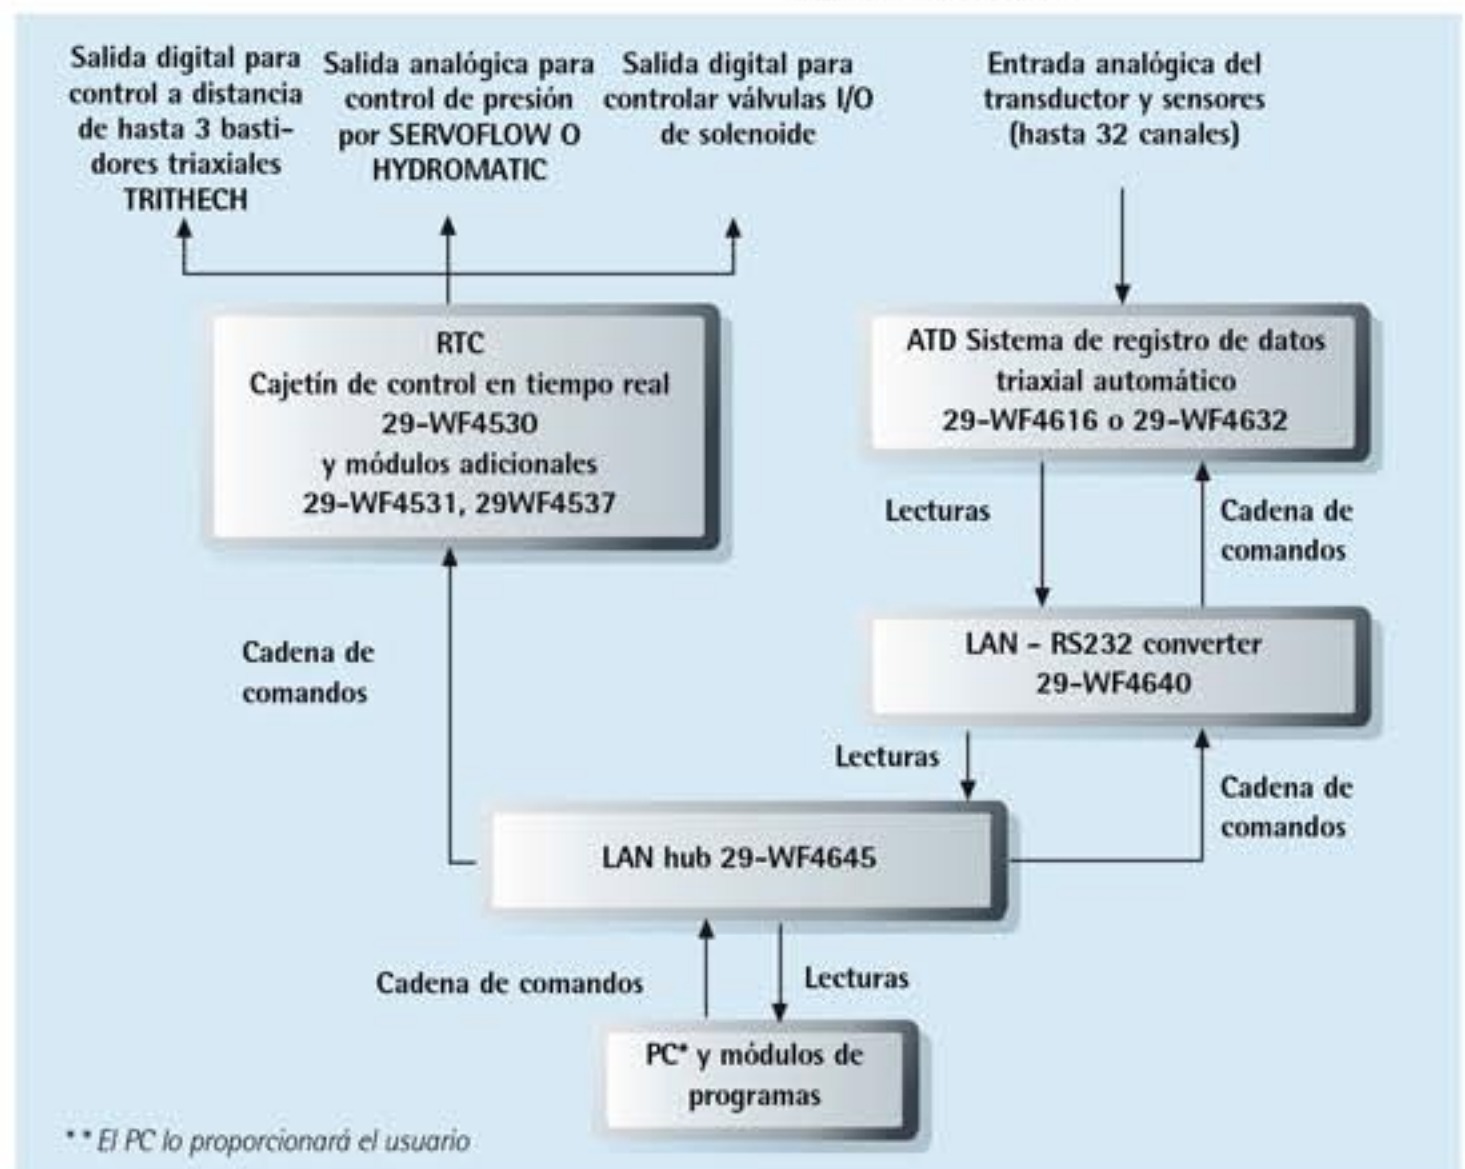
Salida digital para control a distancia de hasta 3 bastidores triaxiales TRITHECH

Salida analógica para control de presión por SERVOFLOW O HYDROMATIC

Salida digital para controlar válvulas I/O de solenoide

Entrada analógica del transductor y sensores (hasta 32 canales)

RTC
Cajetín de control en tiempo real
29-WF4530
y módulos adicionales
29-WF4531, 29WF4537

ATD Sistema de registro de datos triaxial automático
29-WF4616 o 29-WF4632

Lecturas

Cadena de comandos

LAN - RS232 converter
29-WF4640

Cadena de comandos

Lecturas

Cadena de comandos

LAN hub 29-WF4645

Cadena de comandos

Lecturas

PC* y módulos de programas

** El PC lo proporcionará el usuario